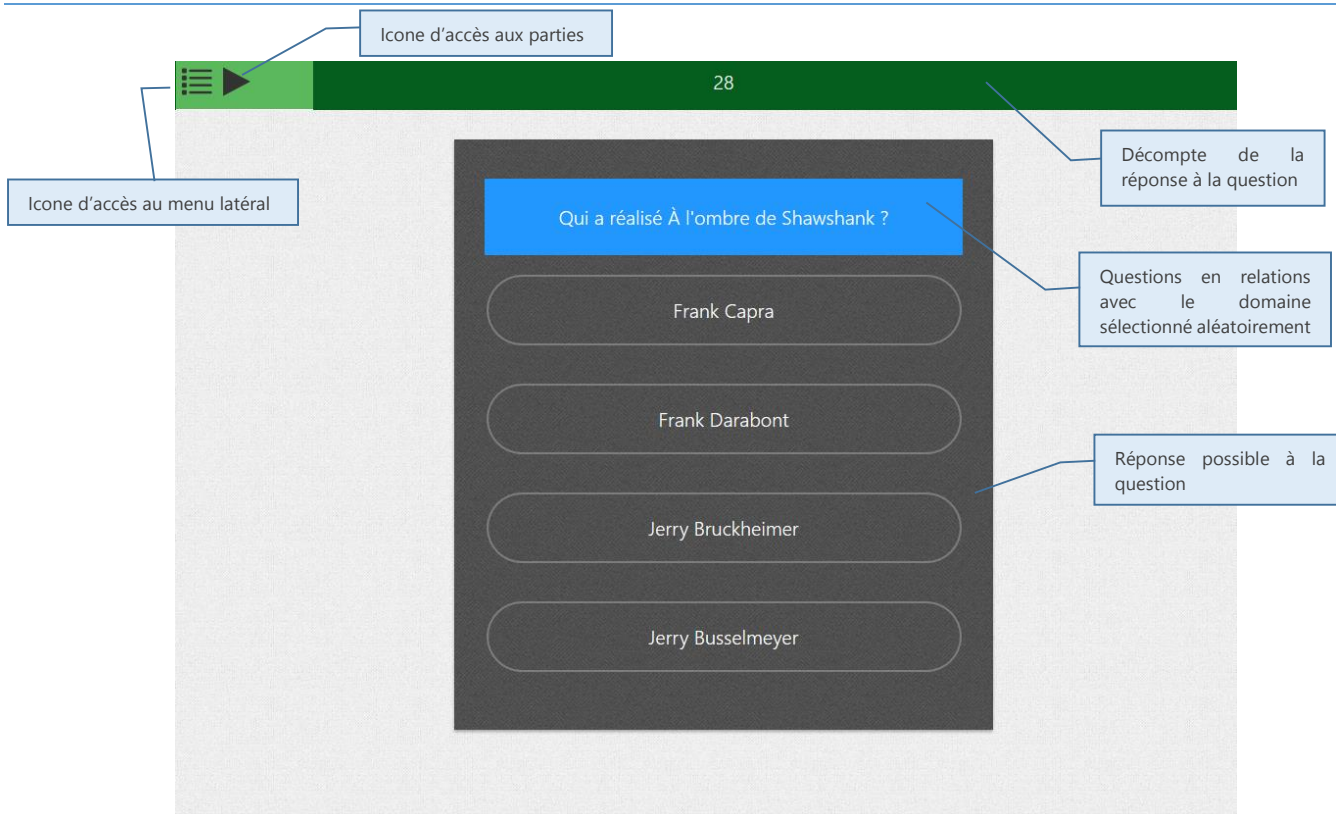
Icone d’accès aux parties

28

Décompte de la réponse à la question

Icone d’accès au menu latéral

Qui a réalisé À l'ombre de Shawshank ?

Questions en relations avec le domaine sélectionné aléatoirement

Frank Capra

Frank Darabont

Réponse possible à la question

Jerry Bruckheimer

Jerry Busselmeyer